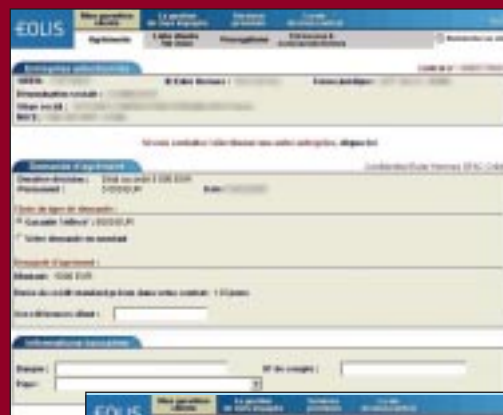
EOLIS

Agréments

Entreprise sélectionnée

SIREN :

N°Euler Hermes :

Forme juridique :

Dénomination sociale :

Siège social :

NAF :

Si vous souhaitez sélectionner une autre entreprise, cliquez ici

Demande d'agrément

Montant :

Banque :

N° de compte :

Pays :

EOLIS